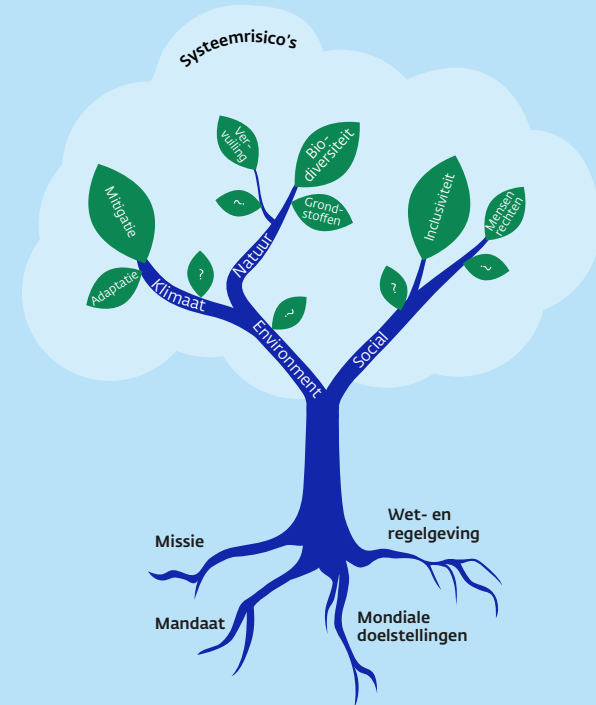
Systeemrisico's

Mitigatie

Adaptatie

?

Klimaat

Ver-vuiling

?

Natuur

Bio-diversiteit

Grond-stoffen

?

Environment

Inclusiviteit

Mensen rechten

?

?

Social

Missie

Mandaat

Wet- en regelgeving

Mondiale doelstellingen